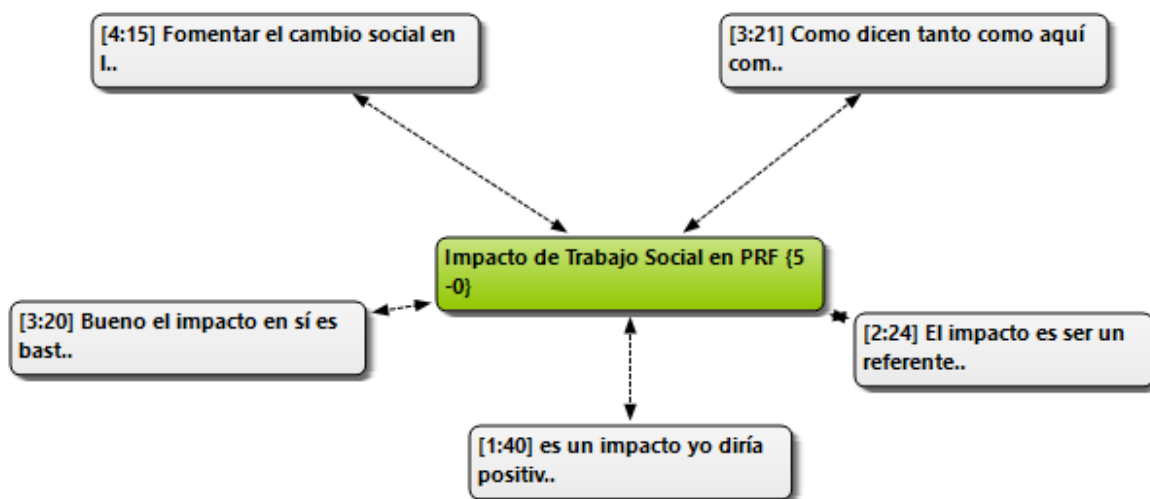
[4:15] Fomentar el cambio social en l..

[3:21] Como dicen tanto como aquí com..

Impacto de Trabajo Social en PRF {5 -0}

[3:20] Bueno el impacto en sí es bast..

[2:24] El impacto es ser un referente..

[1:40] es un impacto yo diría positiv..